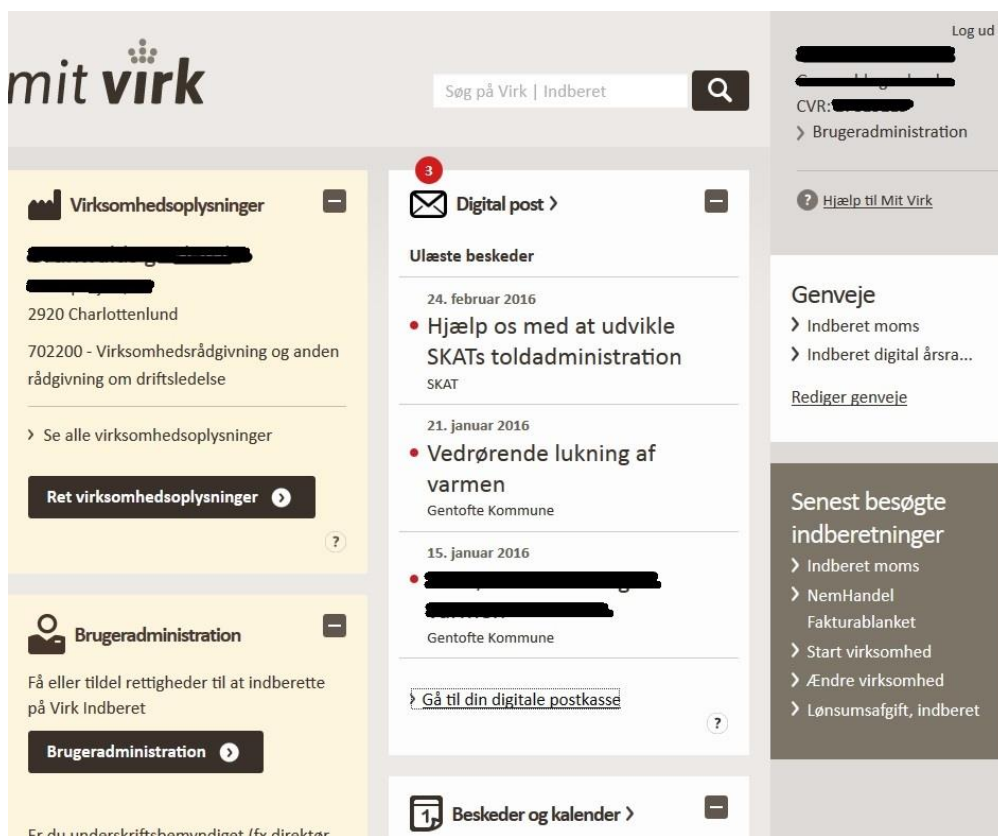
mit virk

Søg på Virk | Indberet

Log ud

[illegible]
CVR: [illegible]
› Brugeradministration

Hjælp til Mit Virk

Virksomhedsoplysninger

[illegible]
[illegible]
2920 Charlottenlund

702200 - Virksomhedsrådgivning og anden rådgivning om driftsledelse

› Se alle virksomhedsoplysninger

Ret virksomhedsoplysninger

?

Brugeradministration

Få eller tildel rettigheder til at indberette på Virk Indberet

Brugeradministration

Er du underskriftsbemyndiget (fx direktør

3

Digital post ›

Ulæste beskeder

24. februar 2016
• Hjælp os med at udvikle SKATs toldadministration
SKAT

21. januar 2016
• Vedrørende lukning af varmen
Gentofte Kommune

15. januar 2016
• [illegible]
Gentofte Kommune

› Gå til din digitale postkasse

?

Beskeder og kalender ›

Genveje
› Indberet moms
› Indberet digital årsra...

Rediger genveje

Senest besøgte indberetninger
› Indberet moms
› NemHandel Fakturablanket
› Start virksomhed
› Ændre virksomhed
› Lønsumsafgift, indberet